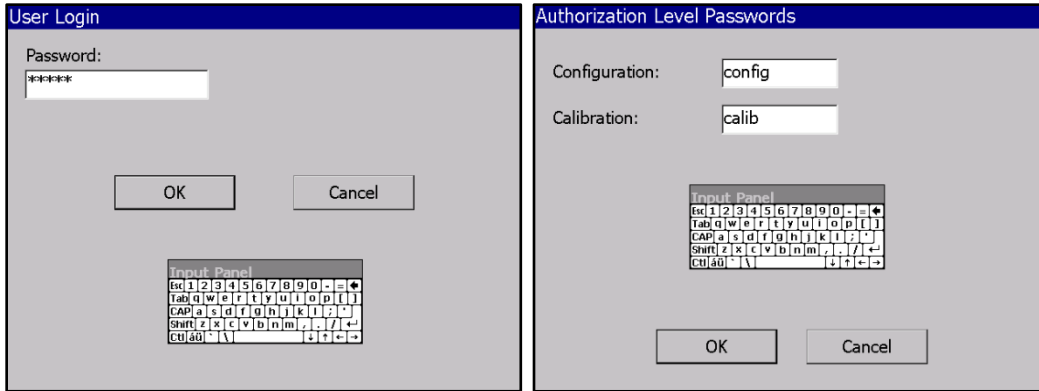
User Login

Password:

*****

OK

Cancel

Input Panel

Esc 1 2 3 4 5 6 7 8 9 0 - = ←
Tab q w e r t y u i o p [ ]
CAP a s d f g h j k l ; '
Shift z x c v b n m , . / ↵
Ctl áü ` \ ↓ ↑ ← →

Authorization Level Passwords

Configuration: config

Calibration: calib

Input Panel

Esc 1 2 3 4 5 6 7 8 9 0 - = ←
Tab q w e r t y u i o p [ ]
CAP a s d f g h j k l ; '
Shift z x c v b n m , . / ↵
Ctl áü ` \ ↓ ↑ ← →

OK

Cancel